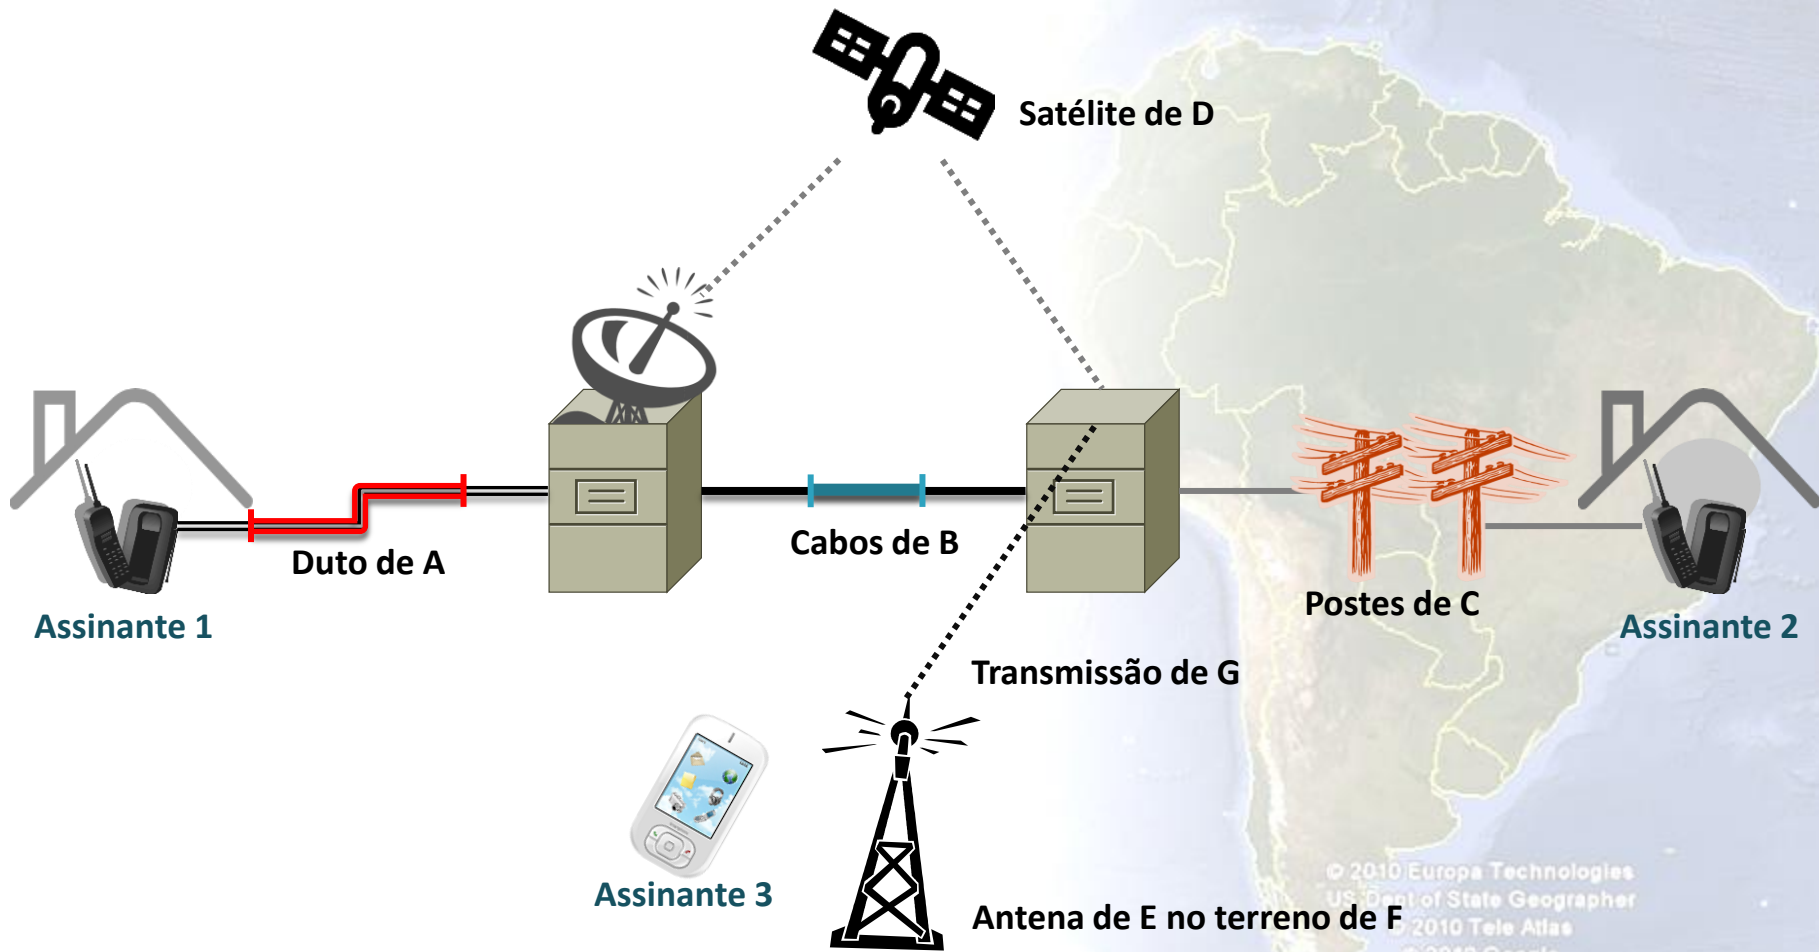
Satélite de D

Duto de A

Cabos de B

Postes de C

Assinante 1

Assinante 2

Transmissão de G

Assinante 3

Antena de E no terreno de F

© 2010 Europa Technologies
US Dept of State Geographer
© 2010 Tele Atlas
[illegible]